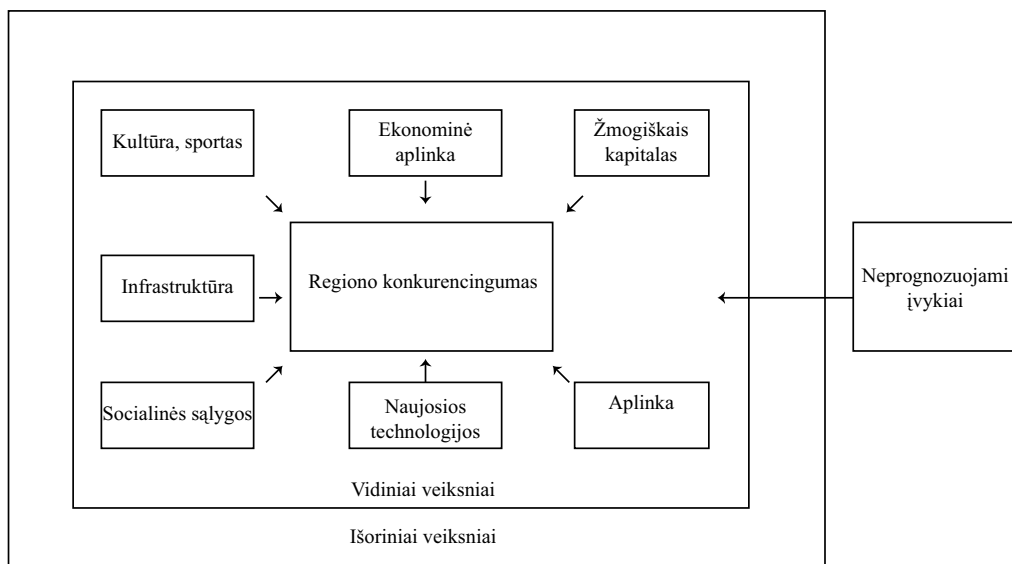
Kultūra, sportas

Ekonominė aplinka

Žmogiškais kapitalas

Infrastruktūra

Regiono konkurencingumas

Neprognozuojami įvykiai

Socialinės sąlygos

Naujosios technologijos

Aplinka

Vidiniai veiksniai

Išoriniai veiksniai